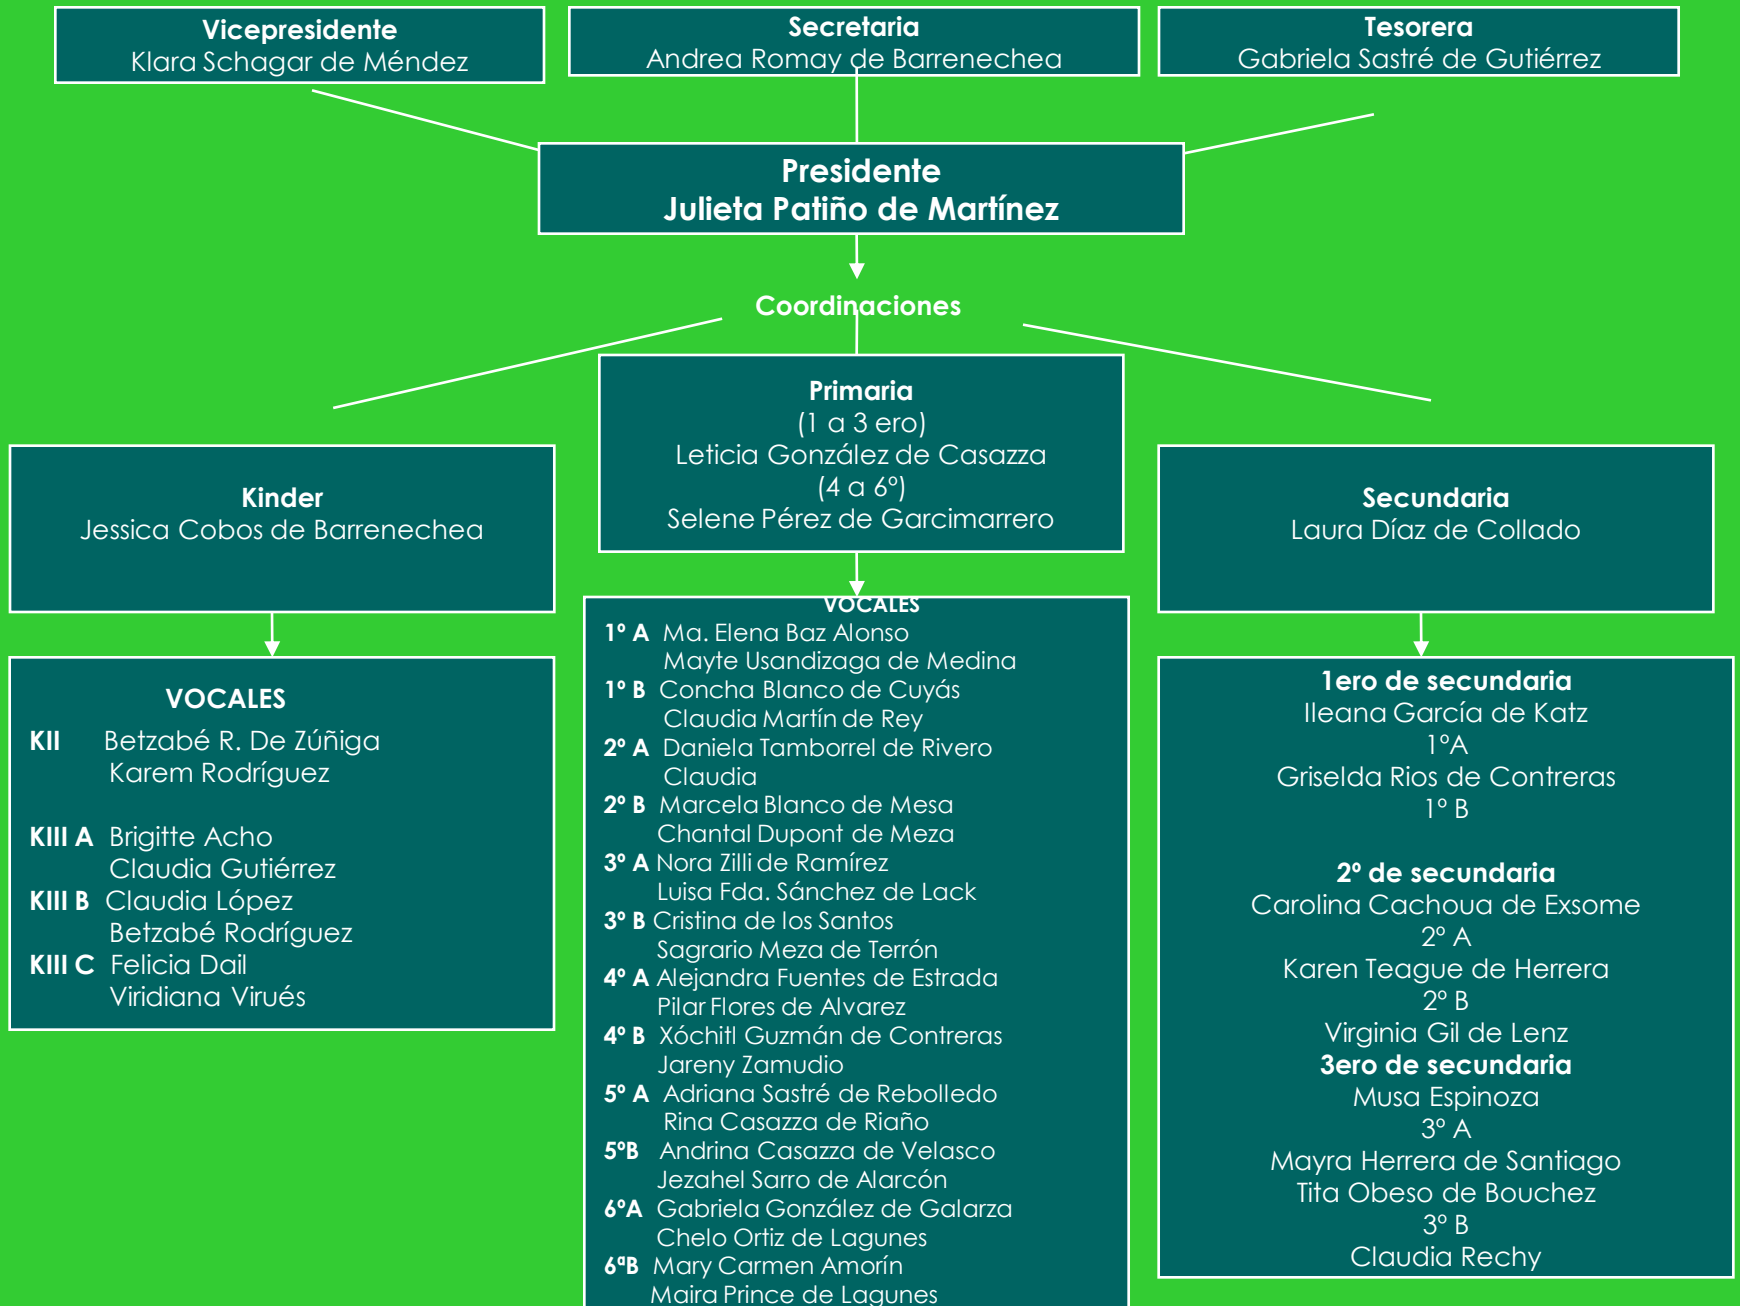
Vicepresidente
Klara Schagar de Méndez

Secretaria
Andrea Romay de Barrenechea

Tesorera
Gabriela Sastré de Gutiérrez

Presidente
Julieta Patiño de Martínez

Coordinaciones

Kinder
Jessica Cobos de Barrenechea

Primaria
(1 a 3 ero)
Leticia González de Casazza
(4 a 6°)
Selene Pérez de Garcimarrero

Secundaria
Laura Díaz de Collado

VOCALES
KII Betzabé R. De Zúñiga
Karem Rodríguez

KIII A Brigitte Acho
Claudia Gutiérrez
KIII B Claudia López
Betzabé Rodríguez
KIII C Felicia Dail
Viridiana Virués

VOCALES
1° A Ma. Elena Baz Alonso
Mayte Usandizaga de Medina
1° B Concha Blanco de Cuyás
Claudia Martín de Rey
2° A Daniela Tamborrel de Rivero
Claudia
2° B Marcela Blanco de Mesa
Chantal Dupont de Meza
3° A Nora Zilli de Ramírez
Luisa Fda. Sánchez de Lack
3° B Cristina de los Santos
Sagrario Meza de Terrón
4° A Alejandra Fuentes de Estrada
Pilar Flores de Alvarez
4° B Xóchitl Guzmán de Contreras
Jareny Zamudio
5° A Adriana Sastré de Rebolledo
Rina Casazza de Riaño
5°B Andrina Casazza de Velasco
Jezahel Sarro de Alarcón
6°A Gabriela González de Galarza
Chelo Ortiz de Lagunes
6ªB Mary Carmen Amorín
Maira Prince de Lagunes

1ero de secundaria
Ileana García de Katz
1°A
Griselda Rios de Contreras
1° B

2° de secundaria
Carolina Cachoua de Exsome
2° A
Karen Teague de Herrera
2° B
Virginia Gil de Lenz
3ero de secundaria
Musa Espinoza
3° A
Mayra Herrera de Santiago
Tita Obeso de Bouchez
3° B
Claudia Rechy